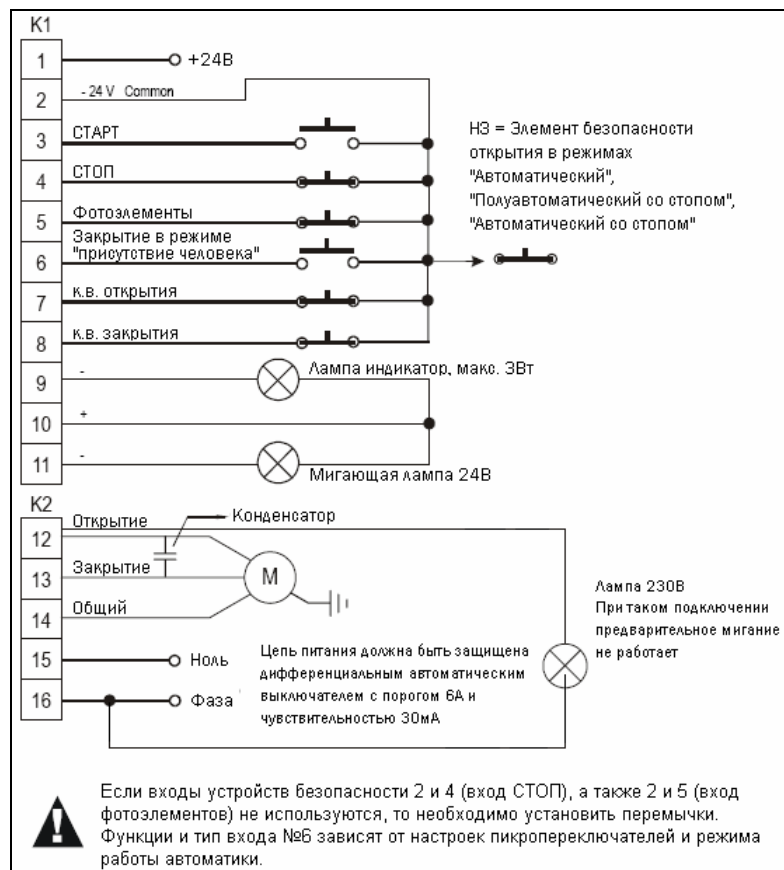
K1

1 +24В

2 - 24 V Common

3 СТАРТ

4 СТОП

5 Фотоэлементы

6 Закрытие в режиме "присутствие человека"

7 к.в. открытия

8 к.в. закрытия

9 - Лампа индикатор, макс. 3Вт

10 +

11 - Мигающая лампа 24В

НЗ = Элемент безопасности открытия в режимах "Автоматический", "Полуавтоматический со стопом", "Автоматический со стопом"

K2

12 Открытие

Конденсатор

13 Закрытие

M

14 Общий

15 Ноль

16 Фаза

Цепь питания должна быть защищена дифференциальным автоматическим выключателем с порогом 6А и чувствительностью 30мА

Лампа 230В При таком подключении предварительное мигание не работает

Если входы устройств безопасности 2 и 4 (вход СТОП), а также 2 и 5 (вход фотоэлементов) не используются, то необходимо установить перемычки. Функции и тип входа №6 зависят от настроек пикропереключателей и режима работы автоматики.